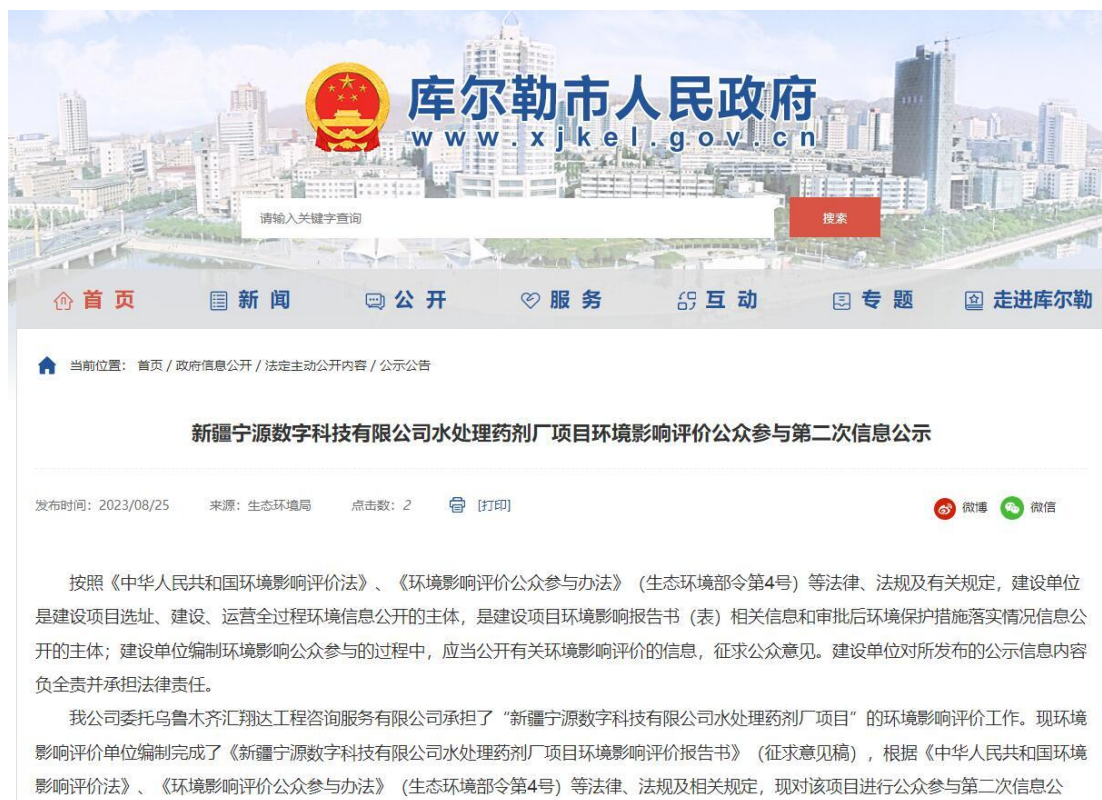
库尔勒市人民政府
www.xjkel.gov.cn

请输入关键字查询
搜索

首页
新闻
公开
服务
互动
专题
走进库尔勒

当前位置：首页 / 政府信息公开 / 法定主动公开内容 / 公示公告

新疆宁源数字科技有限公司水处理药剂厂项目环境影响评价公众参与第二次信息公示

发布时间：2023/08/25 来源：生态环境局 点击数：2 [打印]
微博 微信

按照《中华人民共和国环境影响评价法》、《环境影响评价公众参与办法》（生态环境部令第4号）等法律、法规及有关规定，建设单位是建设项目选址、建设、运营全过程环境信息公开的主体，是建设项目环境影响报告书（表）相关信息和审批后环境保护措施落实情况信息公开的主体；建设单位编制环境影响公众参与的过程中，应当公开有关环境影响评价的信息，征求公众意见。建设单位对所发布的公示信息内容负全责并承担法律责任。

我公司委托乌鲁木齐汇翔达工程咨询服务有限公司承担了"新疆宁源数字科技有限公司水处理药剂厂项目"的环境影响评价工作。现环境影响评价单位编制完成了《新疆宁源数字科技有限公司水处理药剂厂项目环境影响评价报告书》（征求意见稿），根据《中华人民共和国环境影响评价法》、《环境影响评价公众参与办法》（生态环境部令第4号）等法律、法规及相关规定，现对该项目进行公众参与第二次信息公